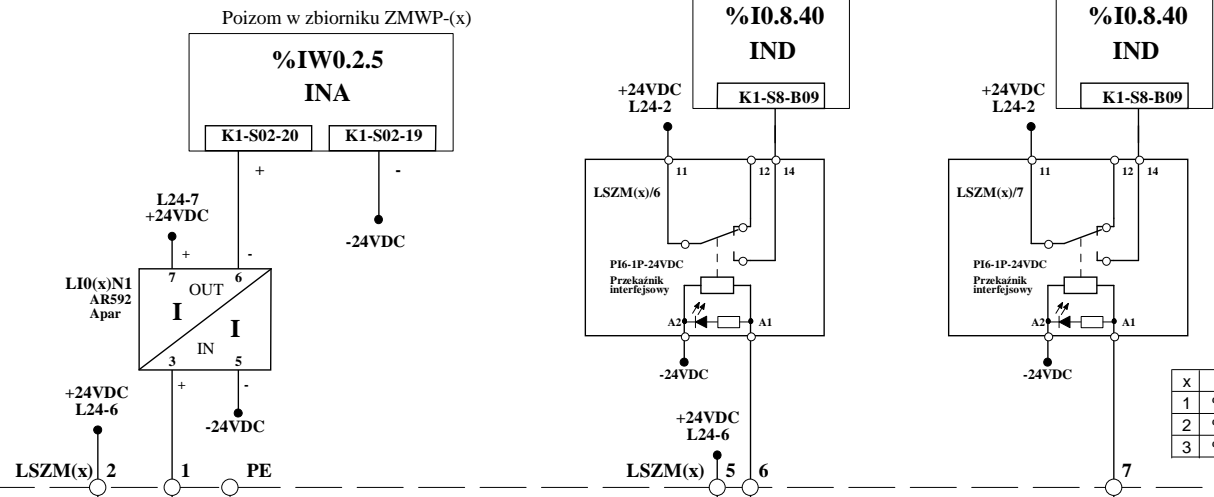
Poizom w zbiorniku ZMWP-(x)

%IW0.2.5
INA
K1-S02-20
K1-S02-19
+
-
-24VDC

L24-7
+24VDC
+
-
7
6
OUT
LI0(x)N1
AR592
Apar
I
I
IN
3
5
+
-
-24VDC
+24VDC
L24-6
LSZM(x) 2
1
PE

%I0.8.40
IND
K1-S8-B09
+24VDC
L24-2
11
12
14
LSZM(x)/6
PI6-1P-24VDC
Przekaźnik interfejsowy
A2
A1
-24VDC
+24VDC
L24-6
LSZM(x) 5
6

%I0.8.40
IND
K1-S8-B09
+24VDC
L24-2
11
12
14
LSZM(x)/7
PI6-1P-24VDC
Przekaźnik interfejsowy
A2
A1
-24VDC
7

| x |
|---|
| 1 |
| 2 |
| 3 |